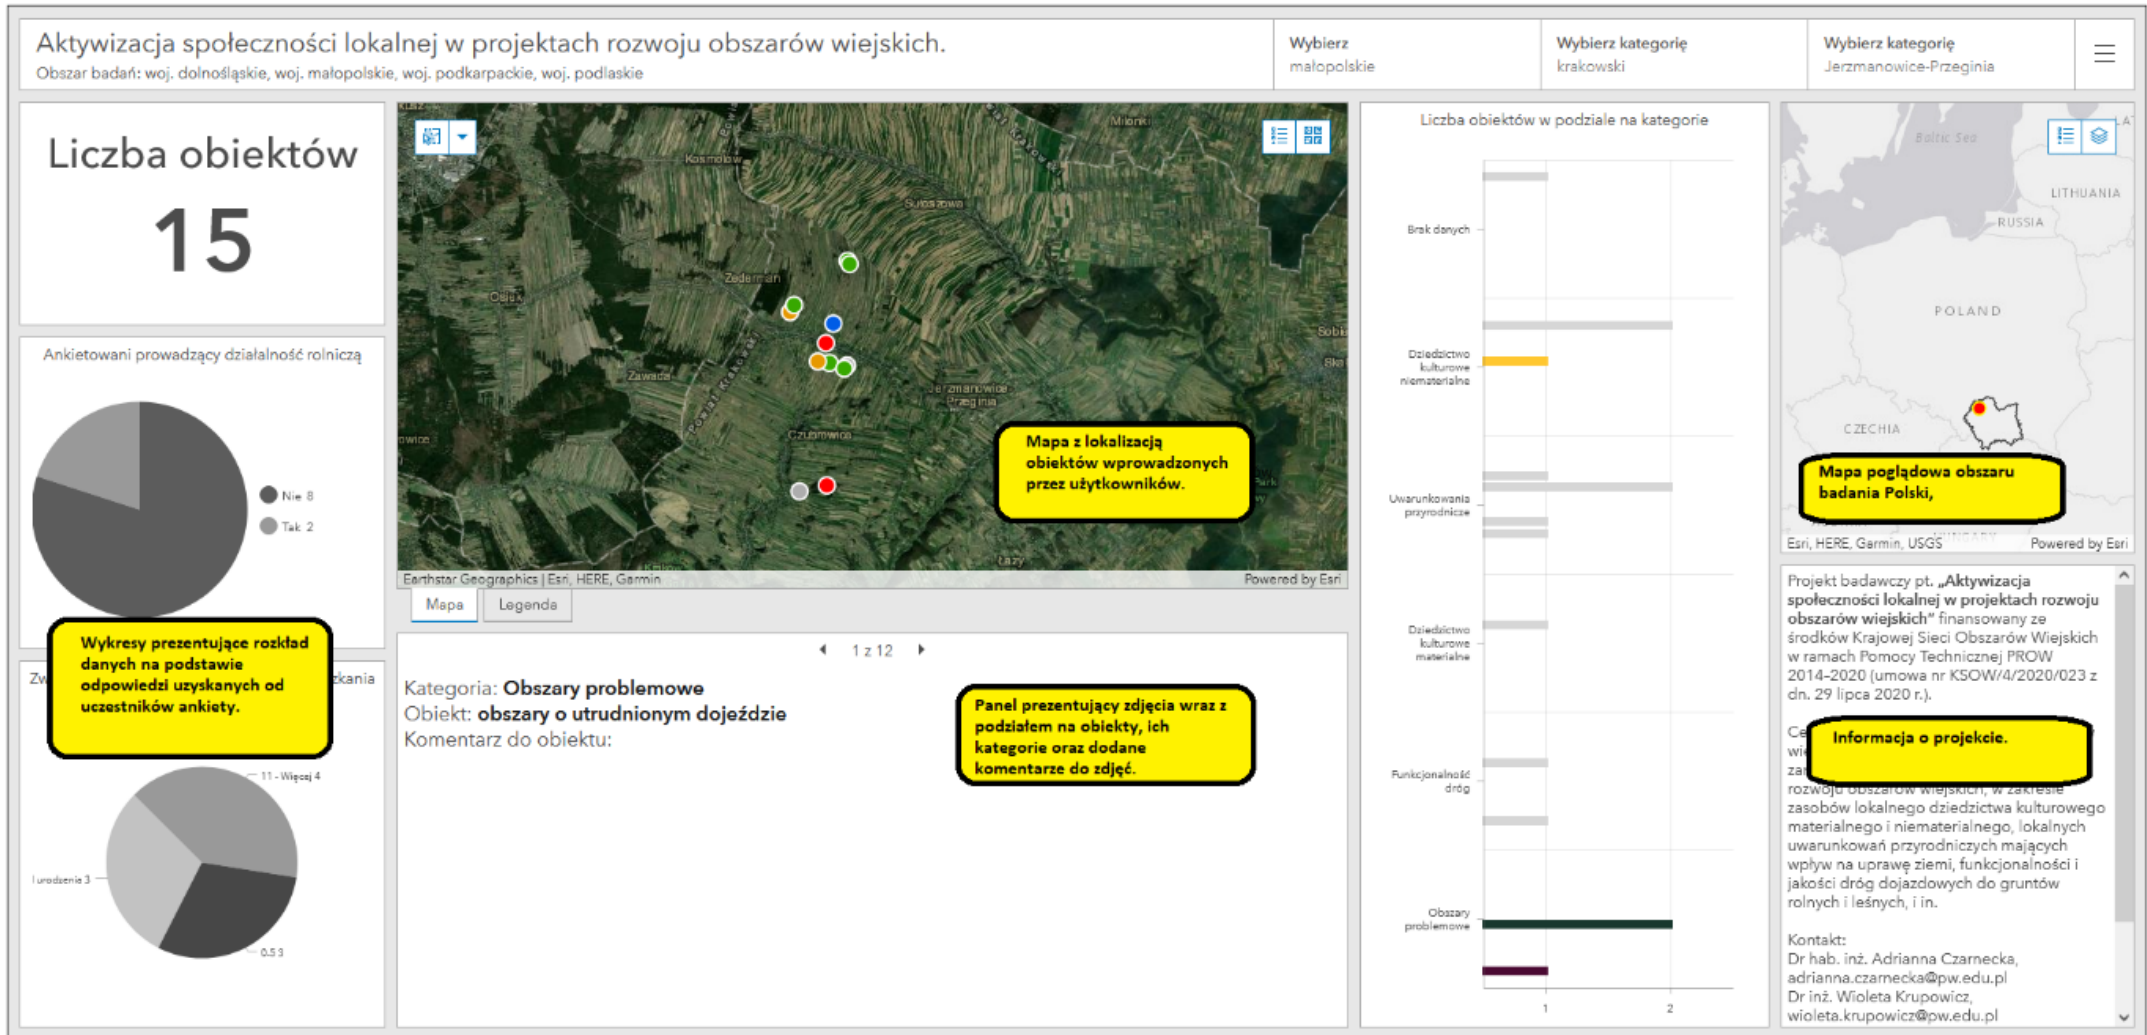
Aktywizacja społeczności lokalnej w projektach rozwoju obszarów wiejskich.
Obszar badań: woj. dolnośląskie, woj. małopolskie, woj. podkarpackie, woj. podlaskie

Wybierz
małopolskie

Wybierz kategorię
krakowski

Wybierz kategorię
Jerzmanowice-Przeginia

Liczba obiektów
15

Ankietowani prowadzący działalność rolniczą

Nie 8
Tak 2

Wykresy prezentujące rozkład danych na podstawie odpowiedzi uzyskanych od uczestników ankiety.

Zw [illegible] kania

11 - Więcej 4
I urodzenie 3
0.5 3

Kosmolów
Sułoszowa
Zederman
Olsza
Zawada
Czubrowice
Jerzmanowice-Przeginia
Mlonki
Sobi
Ska
Łazy
Park
owice

Mapa z lokalizacją obiektów wprowadzonych przez użytkowników.

Earthstar Geographics | Esri, HERE, Garmin
Powered by Esri

Mapa
Legenda

1 z 12

Kategoria: Obszary problemowe
Obiekt: obszary o utrudnionym dojeździe
Komentarz do obiektu:

Panel prezentujący zdjęcia wraz z podziałem na obiekty, ich kategorie oraz dodane komentarze do zdjęć.

Liczba obiektów w podziale na kategorie

Brak danych
Dziedzictwo kulturowe niematerialne
Uwarunkowania przyrodnicze
Dziedzictwo kulturowe materialne
Funkcjonalność dróg
Obszary problemowe

1
2

Baltic Sea
LITHUANIA
RUSSIA
POLAND
CZECHIA

Mapa poglądowa obszaru badania Polski,

Esri, HERE, Garmin, USGS
Powered by Esri

Projekt badawczy pt. „Aktywizacja społeczności lokalnej w projektach rozwoju obszarów wiejskich" finansowany ze środków Krajowej Sieci Obszarów Wiejskich w ramach Pomocy Technicznej PROW 2014-2020 (umowa nr KSOW/4/2020/023 z dn. 29 lipca 2020 r.).

Ce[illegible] wi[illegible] za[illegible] rozwoju obszarów wiejskich, w zakresie zasobów lokalnego dziedzictwa kulturowego materialnego i niematerialnego, lokalnych uwarunkowań przyrodniczych mających wpływ na uprawę ziemi, funkcjonalności i jakości dróg dojazdowych do gruntów rolnych i leśnych, i in.

Informacja o projekcie.

Kontakt:
Dr hab. inż. Adrianna Czarnecka,
adrianna.czarnecka@pw.edu.pl
Dr inż. Wioleta Krupowicz,
wioleta.krupowicz@pw.edu.pl